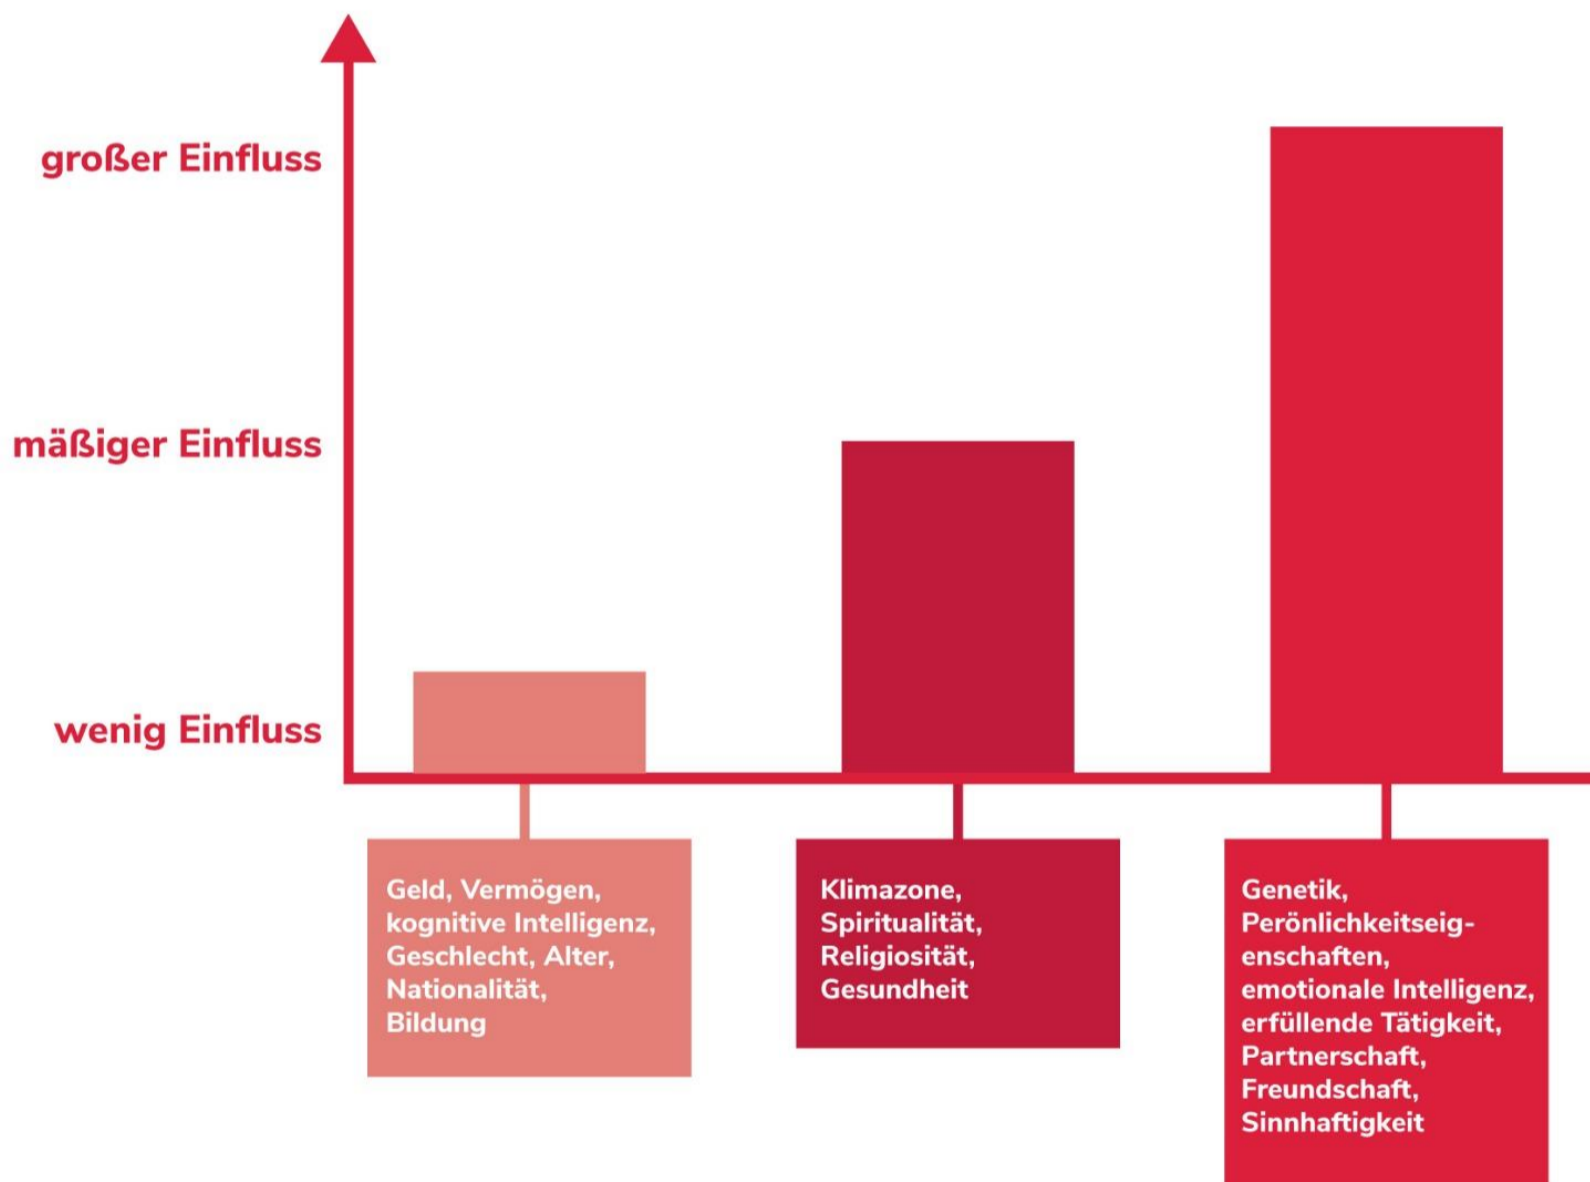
großer Einfluss

mäßiger Einfluss

wenig Einfluss

Geld, Vermögen, kognitive Intelligenz, Geschlecht, Alter, Nationalität, Bildung

Klimazone, Spiritualität, Religiosität, Gesundheit

Genetik, Perönlichkeitseigenschaften, emotionale Intelligenz, erfüllende Tätigkeit, Partnerschaft, Freundschaft, Sinnhaftigkeit